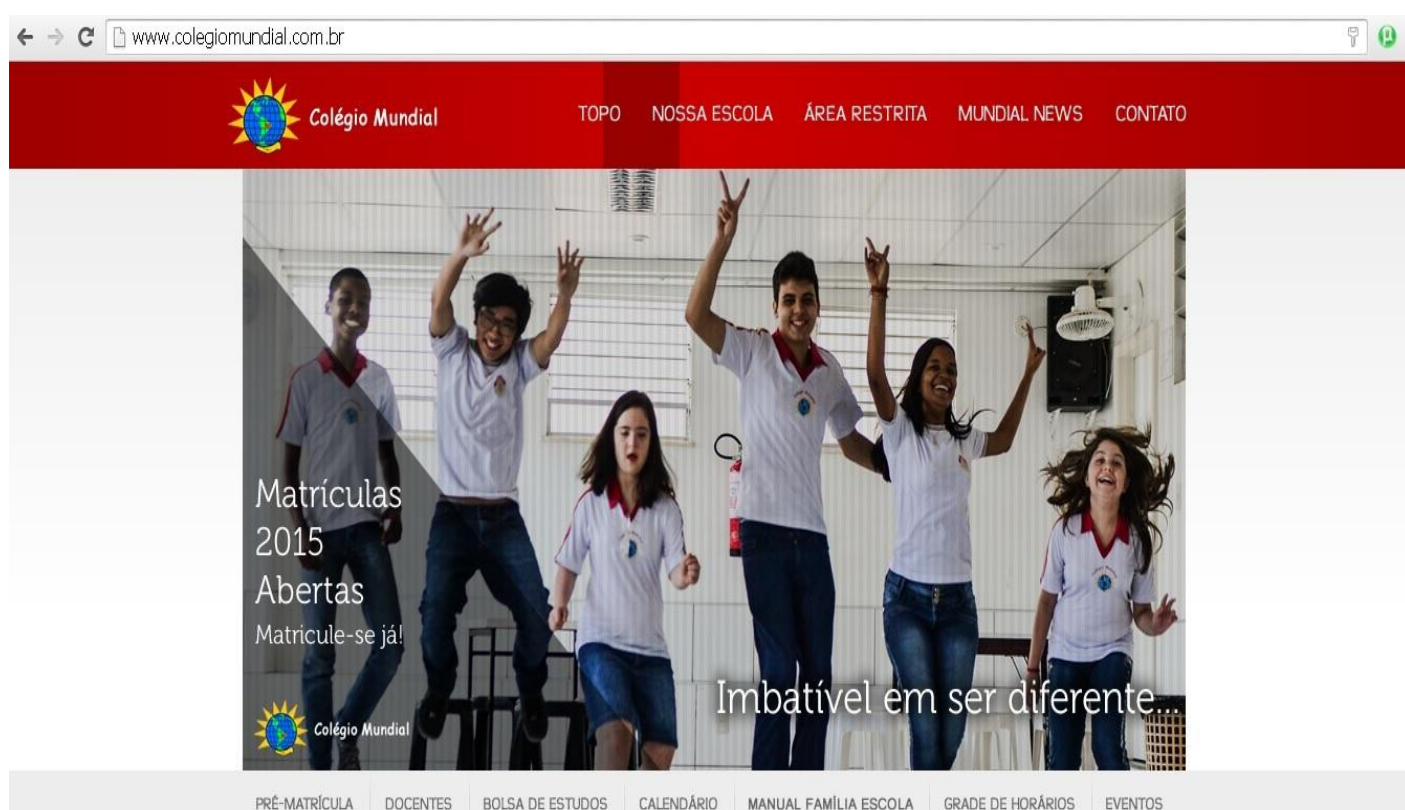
www.colegiomundial.com.br

Colégio Mundial

TOPO NOSSA ESCOLA ÁREA RESTRITA MUNDIAL NEWS CONTATO

Matrículas
2015
Abertas
Matricule-se já!

Colégio Mundial

Imbatível em ser diferente...

PRÉ-MATRÍCULA DOCENTES BOLSA DE ESTUDOS CALENDÁRIO MANUAL FAMÍLIA ESCOLA GRADE DE HORÁRIOS EVENTOS